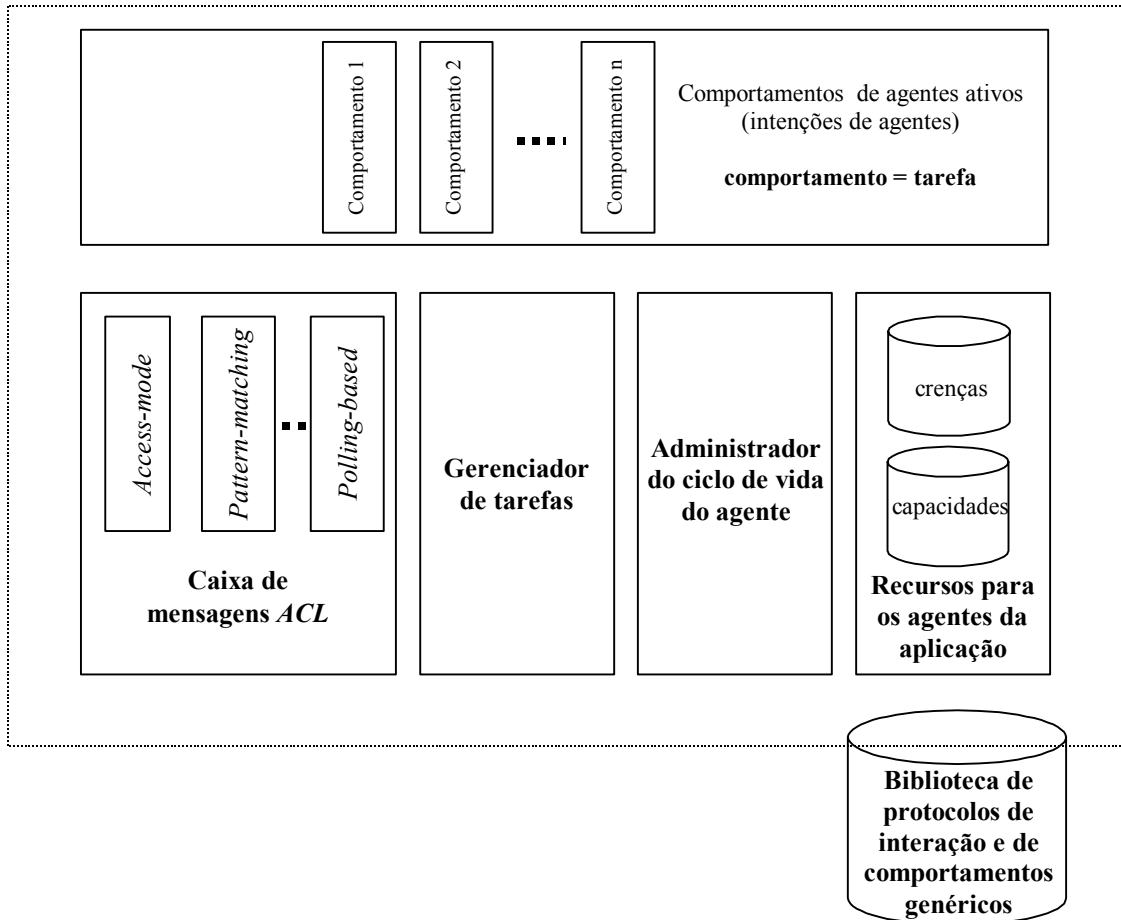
Comportamento 1

Comportamento 2

Comportamento n

Comportamentos de agentes ativos (intenções de agentes)

**comportamento = tarefa**

*Access-mode*

*Pattern-matching*

*Polling-based*

**Caixa de mensagens *ACL***

**Gerenciador de tarefas**

**Administrador do ciclo de vida do agente**

crenças

capacidades

**Recursos para os agentes da aplicação**

**Biblioteca de protocolos de interação e de comportamentos genéricos**